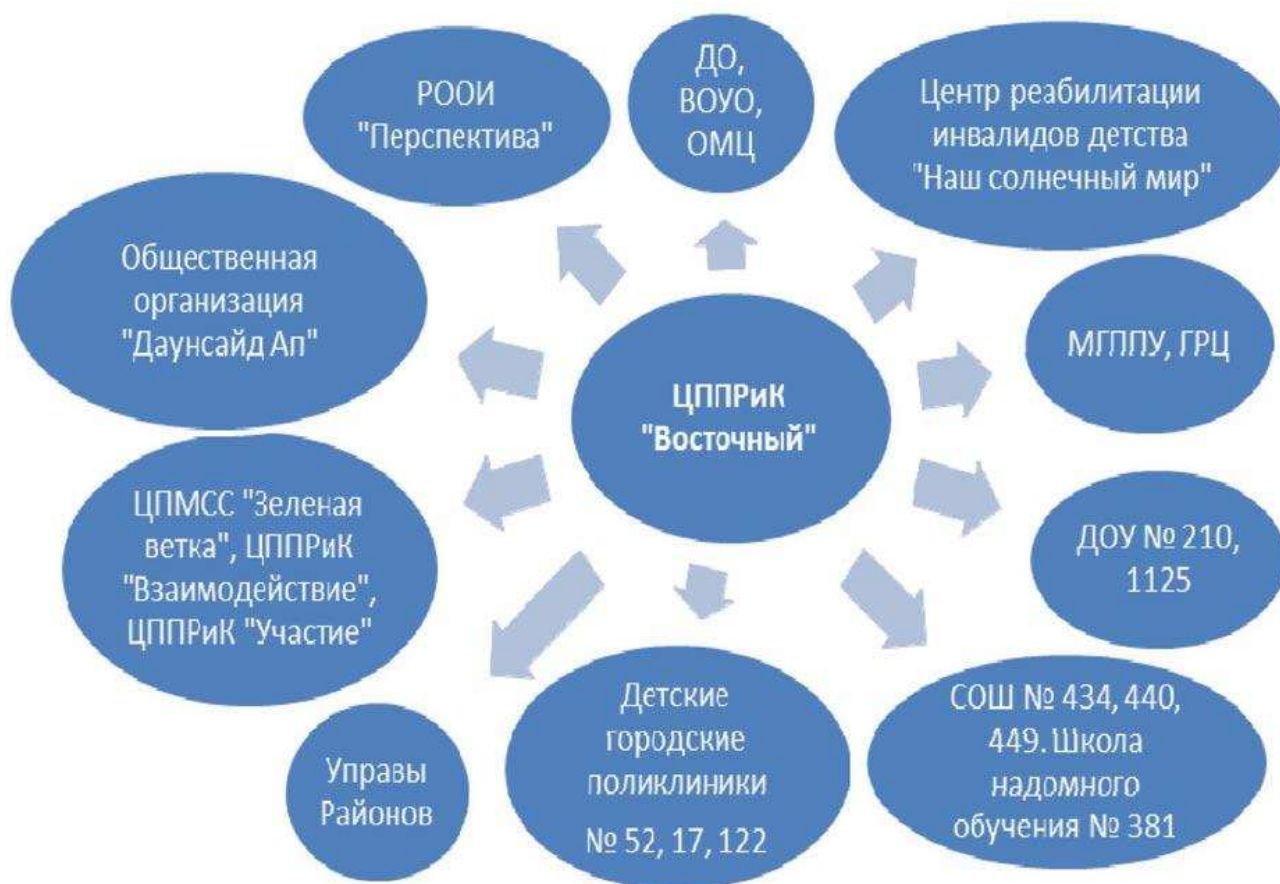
ЦППРиК "Восточный"

РООИ "Перспектива"

ДО, ВОУО, ОМЦ

Центр реабилитации инвалидов детства "Наш солнечный мир"

Общественная организация "Даунсайд Ап"

МГППУ, ГРЦ

ЦПМСС "Зеленая ветка", ЦППРиК "Взаимодействие", ЦППРиК "Участие"

ДОУ № 210, 1125

Управы Районов

Детские городские поликлиники № 52, 17, 122

СОШ № 434, 440, 449. Школа надомного обучения № 381